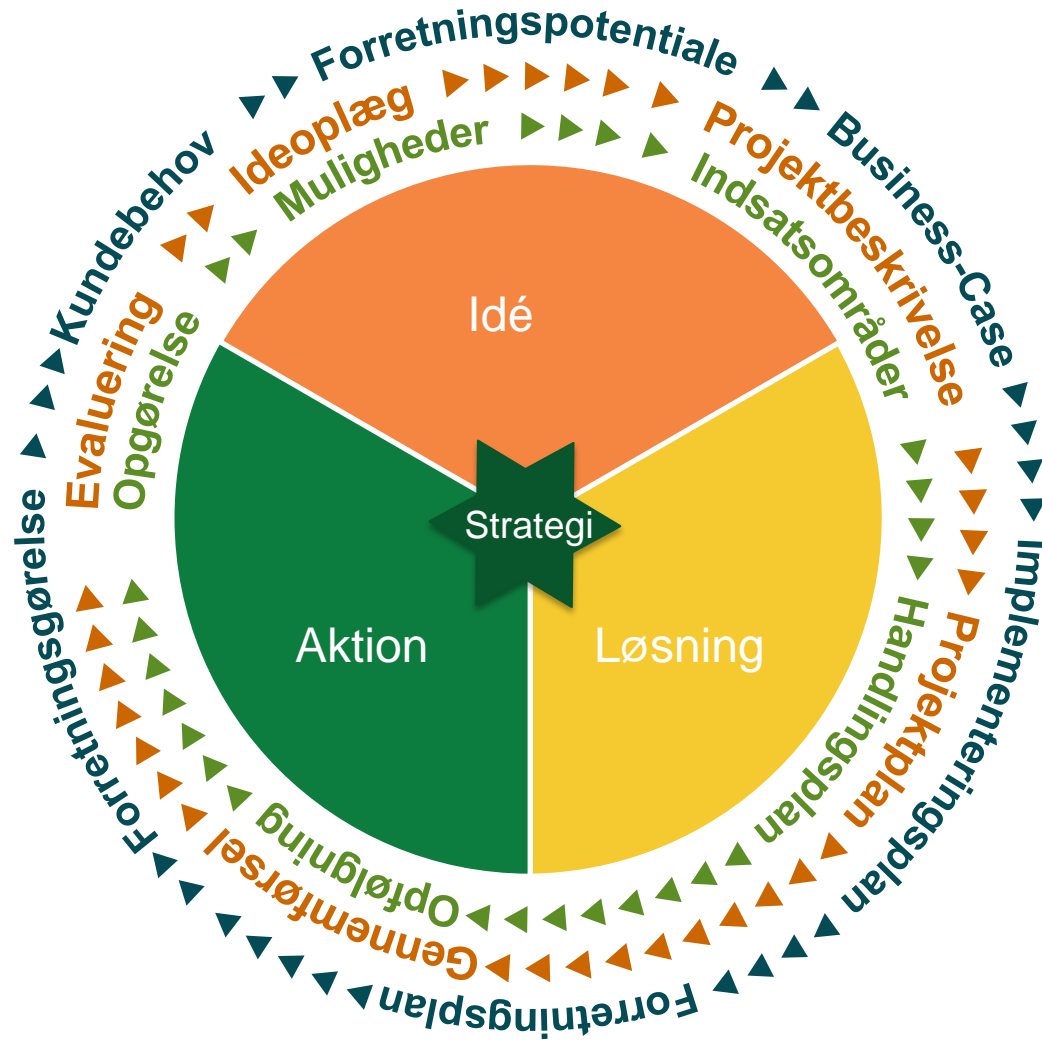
Forretningspotentiale
Business-Case
Implementeringsplan
Forretningsplan
Forretningsgørelse
Kundebehov

Ideoplæg
Projektbeskrivelse
Projektplan
Gennemførsel
Evaluering

Muligheder
Indsatsområder
Handlingsplan
Opfølgning
Opgørelse

Idé
Løsning
Aktion
Strategi